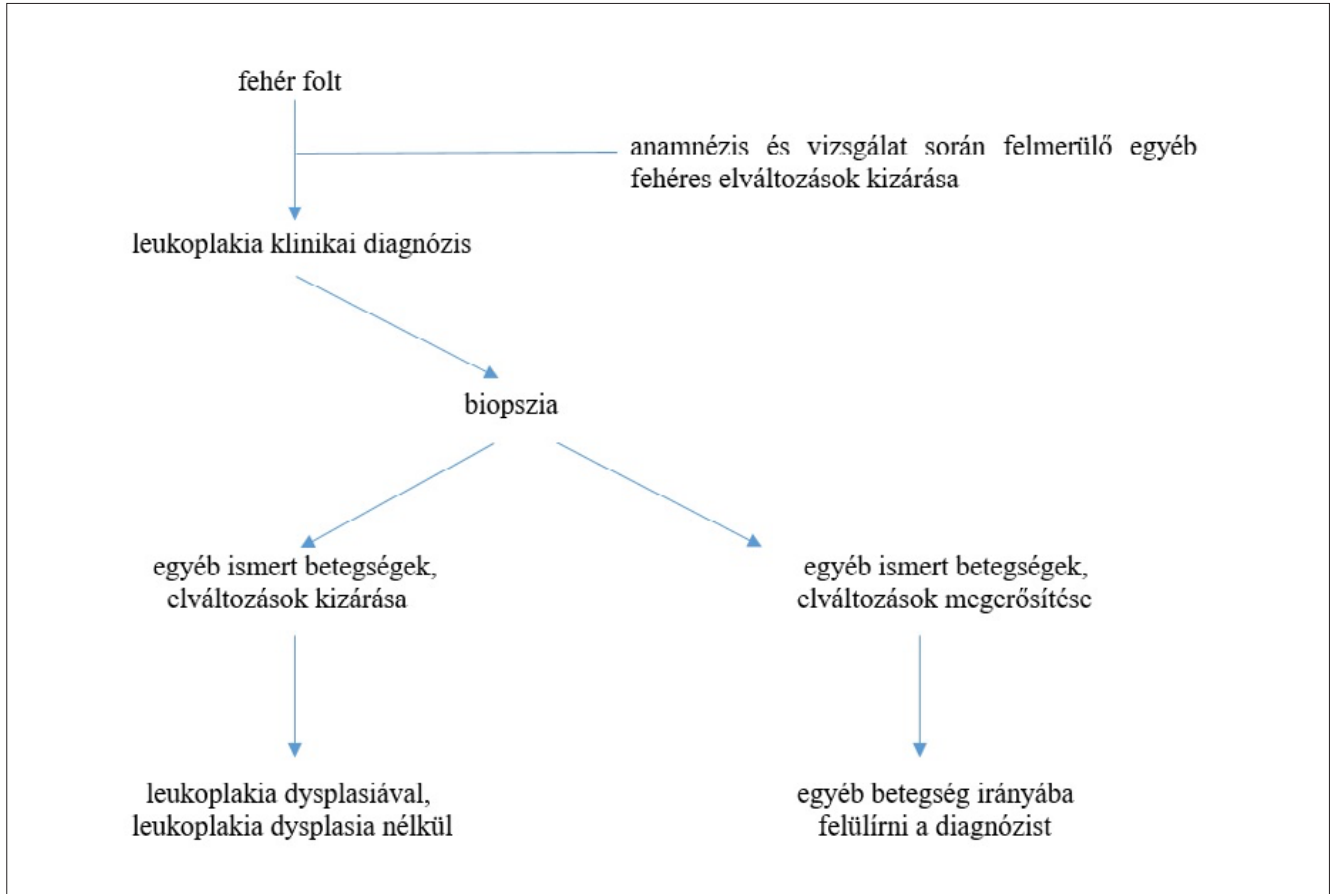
fehér folt

anamnézis és vizsgálat során felmerülő egyéb fehéres elváltozások kizárása

leukoplakia klinikai diagnózis

biopszia

egyéb ismert betegségek, elváltozások kizárása

egyéb ismert betegségek, elváltozások megerősítése

leukoplakia dysplasiával, leukoplakia dysplasia nélkül

egyéb betegség irányába felülírni a diagnózist